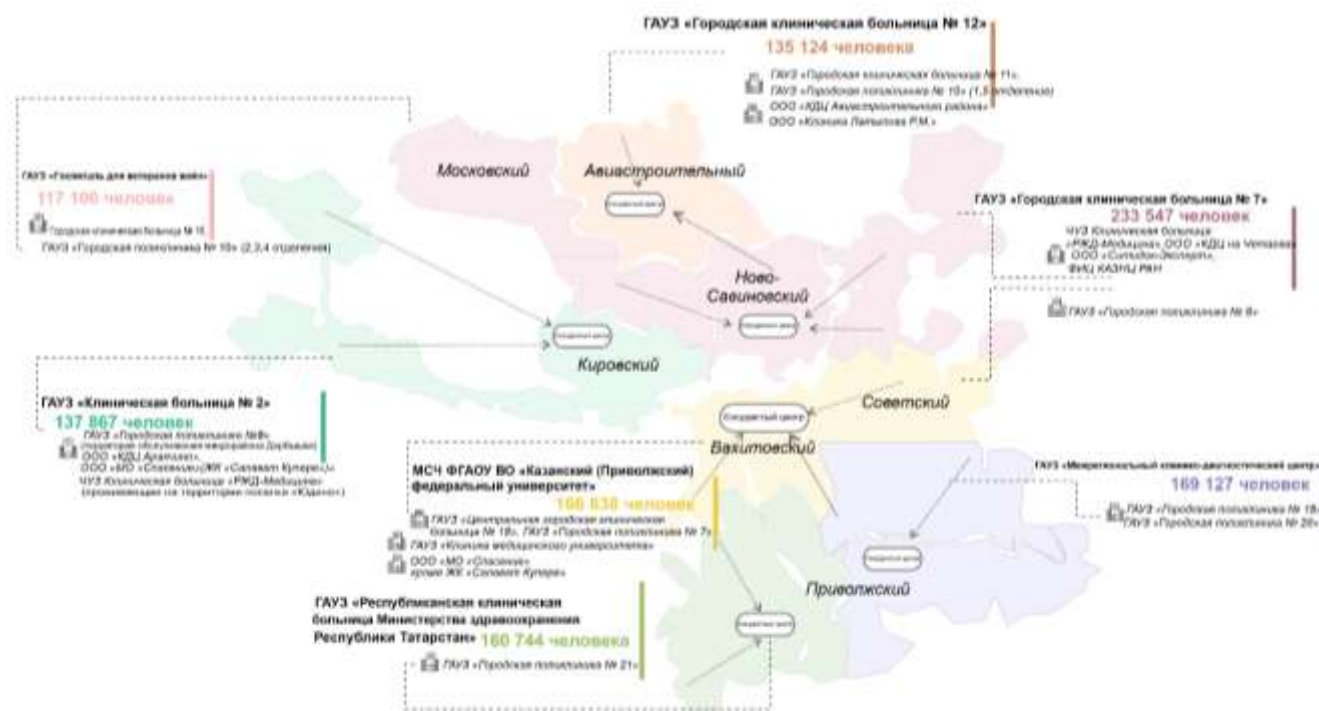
ГАУЗ «Городская клиническая больница № 12»
135 124 человека
ГАУЗ «Городская клиническая больница № 11»,
ГАУЗ «Городская поликлиника № 10» (1,5 отделение)
ООО «КДЦ Авиастроительного района»
ООО «Клиника Латыпова Р.М.»

Московский
Авиастроительный
Ново-Савиновский
Кировский
Советский
Вахитовский
Приволжский

ГАУЗ «Госпиталь для ветеранов войн»
117 100 человек
Городская клиническая больница № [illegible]
ГАУЗ «Городская поликлиника № 10» (2,3,4 отделения)

ГАУЗ «Городская клиническая больница № 7»
233 547 человек
ЧУЗ Клиническая больница «РЖД-Медицина», ООО «КДЦ на Четаева», ООО «Ситилаб-Эксперт», ФИЦ КАЗНЦ РАН
ГАУЗ «Городская поликлиника № 8»

ГАУЗ «Клиническая больница № 2»
137 867 человек
ГАУЗ «Городская поликлиника № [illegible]» (территория «Осиновская микрорайона Дербышки»)
ООО «КДЦ Арапова»,
ООО «МО «Спасение» (ЖК «Салават Купере»),
ЧУЗ Клиническая больница «РЖД-Медицина» (проживающие на территории поселка «Юдино»)

Координационный центр

МСЧ ФГАОУ ВО «Казанский (Приволжский) федеральный университет»
166 838 человек
ГАУЗ «Центральная городская клиническая больница № 18», ГАУЗ «Городская поликлиника № 7»
ГАУЗ «Клиника медицинского университета»
ООО «МО «Спасение» кроме ЖК «Салават Купере»

ГАУЗ «Межрегиональный клинико-диагностический центр»
169 127 человек
ГАУЗ «Городская поликлиника № 18»
ГАУЗ «Городская поликлиника № 20»

ГАУЗ «Республиканская клиническая больница Министерства здравоохранения Республики Татарстан»
160 744 человека
ГАУЗ «Городская поликлиника № 21»